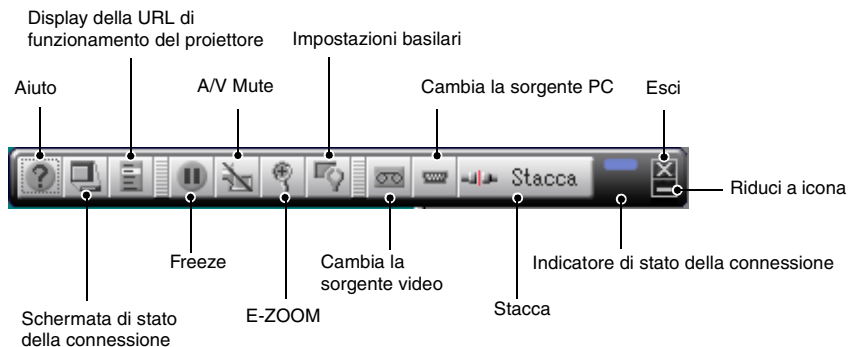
Display della URL di funzionamento del proiettore

Impostazioni basilari

Aiuto

A/V Mute

Cambia la sorgente PC

Esci

Stacca

Riduci a icona

Freeze

Cambia la sorgente video

Indicatore di stato della connessione

Stacca

Schermata di stato della connessione

E-ZOOM